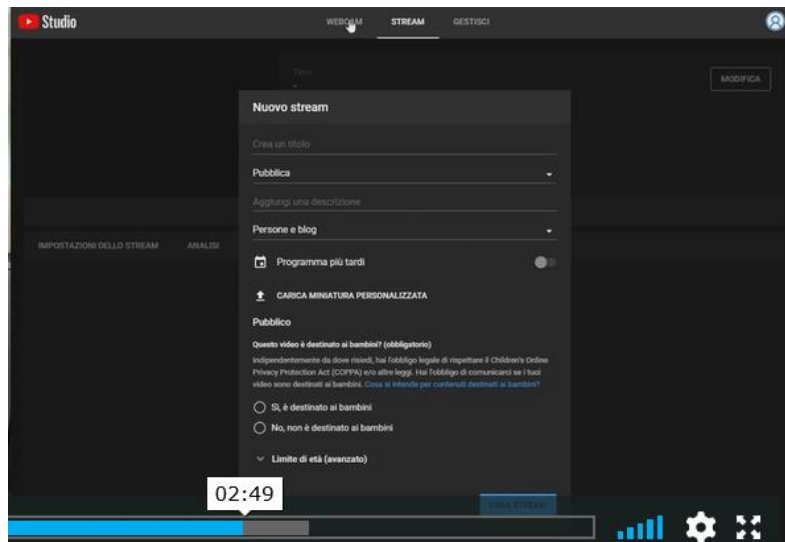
Studio

WEBCAM STREAM GESTISCI

Titolo

MODIFICA

Nuovo stream

Crea un titolo

Pubblica

Aggiungi una descrizione

Persone e blog

IMPOSTAZIONI DELLO STREAM ANALISI

Programma più tardi

CARICA MINIATURA PERSONALIZZATA

Pubblico

Questo video è destinato ai bambini? (obbligatorio)

Indipendentemente da dove risiedi, hai l'obbligo legale di rispettare il Children's Online Privacy Protection Act (COPPA) e/o altre leggi. Hai l'obbligo di comunicarci se i tuoi video sono destinati ai bambini. Cosa si intende per contenuti destinati ai bambini?

Sì, è destinato ai bambini

No, non è destinato ai bambini

Limite di età (avanzato)

CREA STREAM

02:49